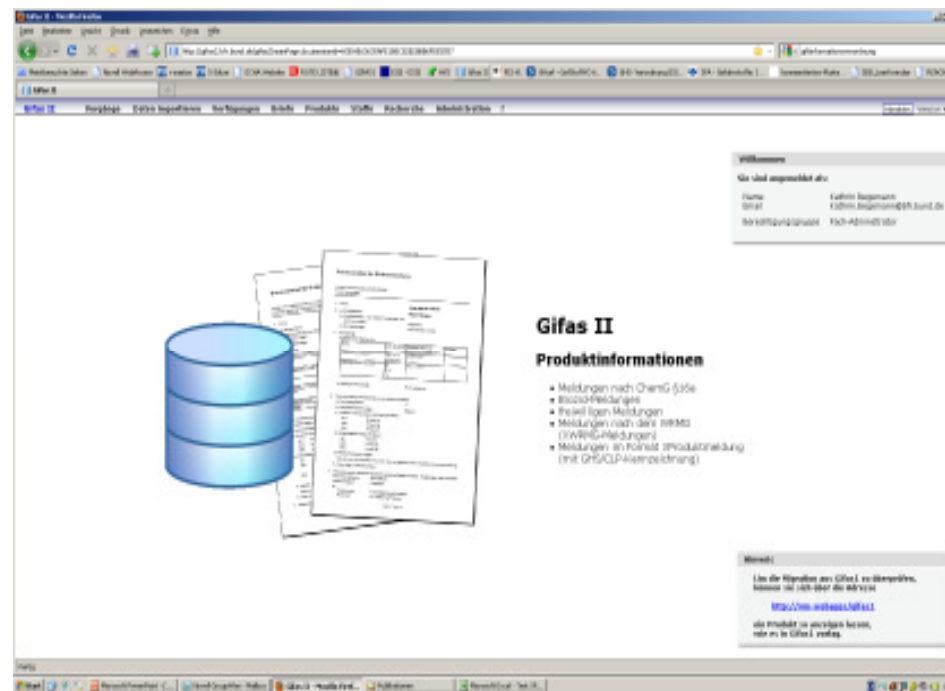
Gifas II - Mozilla Firefox

Datei Bearbeiten Ansicht Chronik Lesezeichen Extras Hilfe

Gifas II

Gifas II Eingänge Daten importieren Verfügungen Briefe Produkte Stoffe Recherche Administration ?

Willkommen

Sie sind angemeldet als:

Name Kathrin Bagemann
Email Kathrin.Bagemann@bfr.bund.de
Berechtigungsgruppe Fach-Administrator

Gifas II

Produktinformationen

- Meldungen nach ChemG §16e
- Biozid-Meldungen
- freiwilligen Meldungen
- Meldungen nach dem WRMG (WRMG-Meldungen)
- Meldungen im Format XProduktmeldung (mit GHS/CLP-Kennzeichnung)

Hinweis:

Um die Eingaben aus Gifas I zu überprüfen, können sie sich über die Adresse

http://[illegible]/gifas1

ein Produkt zu anzeigen lassen, wie es in Gifas I vorlag.

Fertig

Start